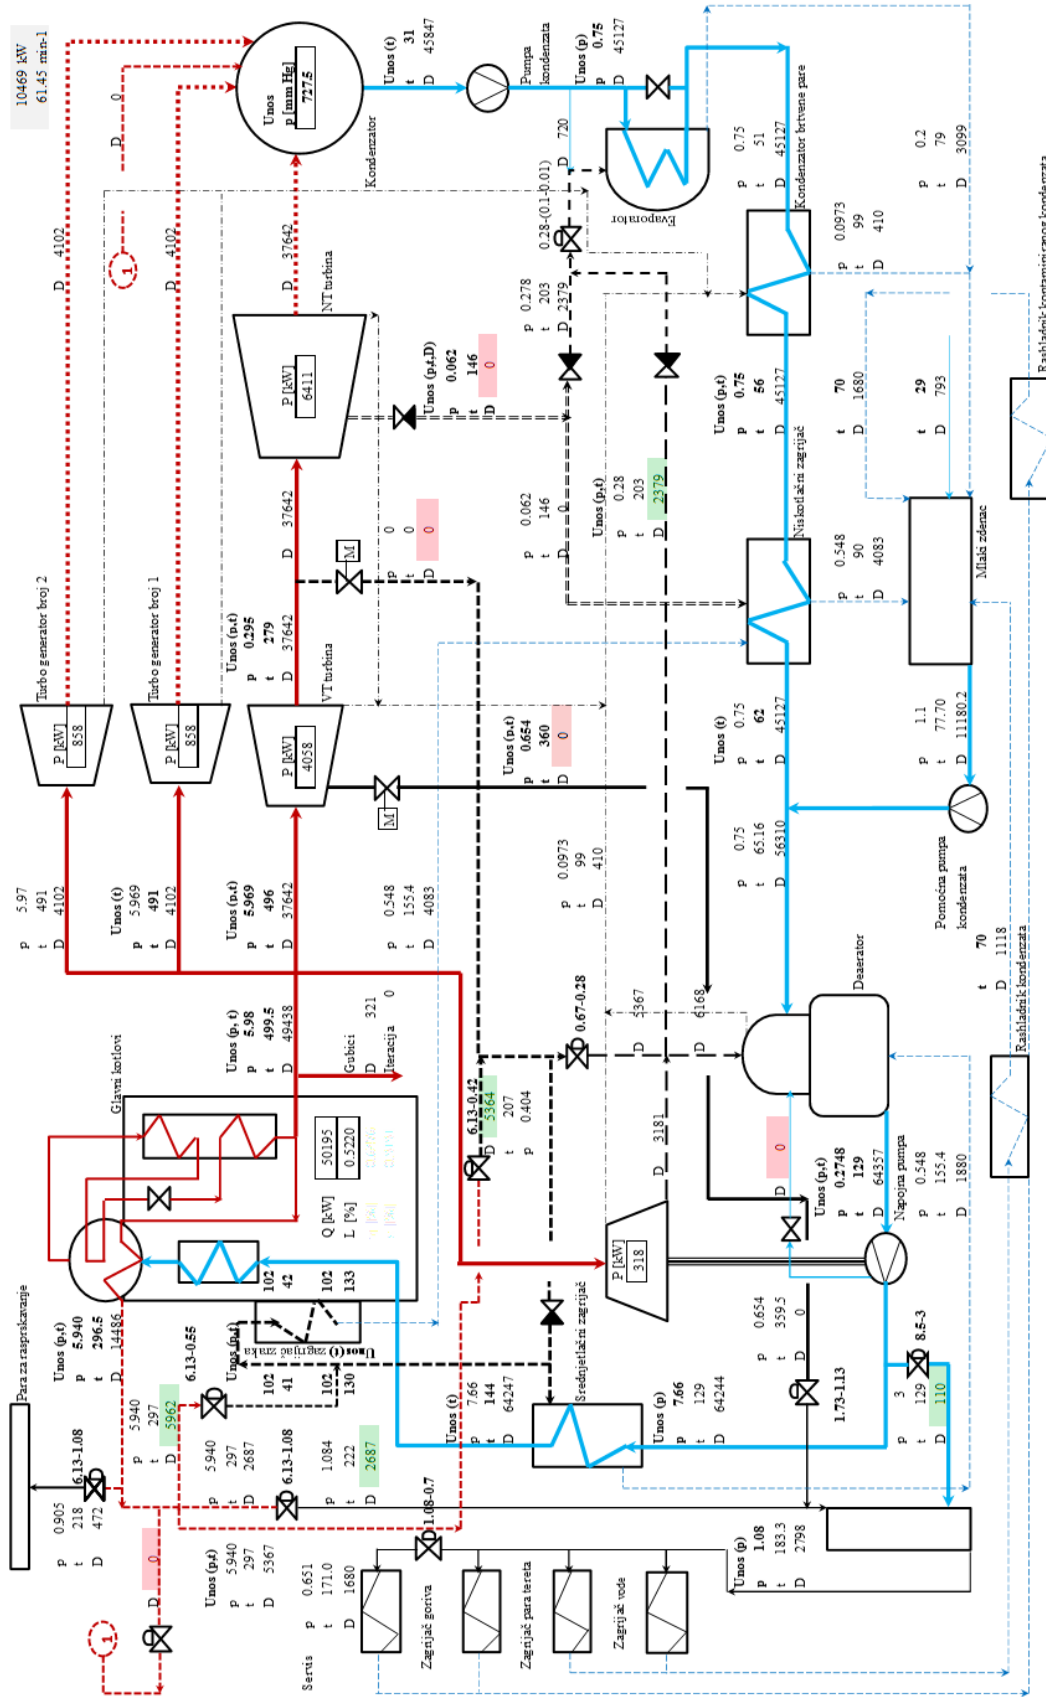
10469 kW
61.45 min-1

D 0

D 4102

1

D 4102

Unos
p [mm Hg]
727.5

Kondenzator

Unos (t)
t 31
D 45847

Pumpa kondenzata

Unos (p)
p 0.75
D 45127

D 720

Evaporator

0.28-(0.1-0.01)

p 0.75
t 51
D 45127

Kondenzator brtvene pare

p 0.2
t 79
D 3099

p 0.0973
t 99
D 410

D 37642

NT turbina

P [kW]
6411

p 0.278
t 203
D 2379

Unos (p,t,D)
p 0.062
t 146
D 0

Unos (p,t)
p 0.75
t 56
D 45127

t 70
D 1680

t 29
D 793

Niskotlačni zagrijač

Unos (p,t)
p 0.28
t 203
D 2379

p 0.062
t 146
D 0

p 0.548
t 90
D 4083

Mlaki zdenac

Rashladnik kontaminiranog kondenzata

Turbo generator broj 2

Turbo generator broj 1

P [kW]
858

P [kW]
858

Unos (p,t)
p 0.295
t 279
D 37642

D 37642

M

p 0
t 0
D 0

VT turbina

P [kW]
4058

M

Unos (p,t)
p 0.654
t 360
D 0

Unos (t)
p 0.75
t 62
D 45127

p 1.1
t 77.70
D 11180.2

p 0.75
t 65.16
D 56310

Pomoćna pumpa kondenzata

t 70
D 1118

Rashladnik kondenzata

p 5.97
t 491
D 4102

Unos (t)
p 5.969
t 491
D 4102

Unos (p,t)
p 5.969
t 496
D 37642

p 0.548
t 155.4
D 4083

p 0.0973
t 99
D 410

Deaerator

0.67-0.28

D 5367

D 6168

Unos (p, t)
p 5.98
t 499.5
D 49438

Gubici
D 321
Iteracija 0

Glavni kotlovi

Q [kW] 50195
L [%] 0.5220

6.13-0.42
D 5364
t 207
p 0.404

D 3181

D 0

Unos (p,t)
p 0.2748
t 129
D 64357

Napojna pumpa

p 0.548
t 155.4
D 1880

P [kW]
318

102
42

102
133

Unos (t) zagrijač zraka

102
41

102
130

Srednjetlačni zagrijač

p 0.654
t 359.5
D 0

1.73-1.13

8.5-3

p 3
t 129
D 110

Para za raspršivanje

Unos (p,t)
p 5.940
t 296.5
D 14486

6.13-0.55

Unos (p,t)

p 5.940
t 297
D 5962

p 5.940
t 297
D 2687

6.13-1.08

p 1.084
t 222
D 2687

Unos (t)
p 7.66
t 144
D 64247

Unos (p)
p 7.66
t 129
D 64244

6.13-1.08

p 0.905
t 218
D 472

1.08-0.7

D 0

1

Unos (p,t)
p 5.940
t 297
D 5367

p 0.651
t 171.0
D 1680

Servis

Unos (p)
p 1.08
t 183.3
D 2798

Zagrijač goriva

Zagrijač para tereta

Zagrijač vode